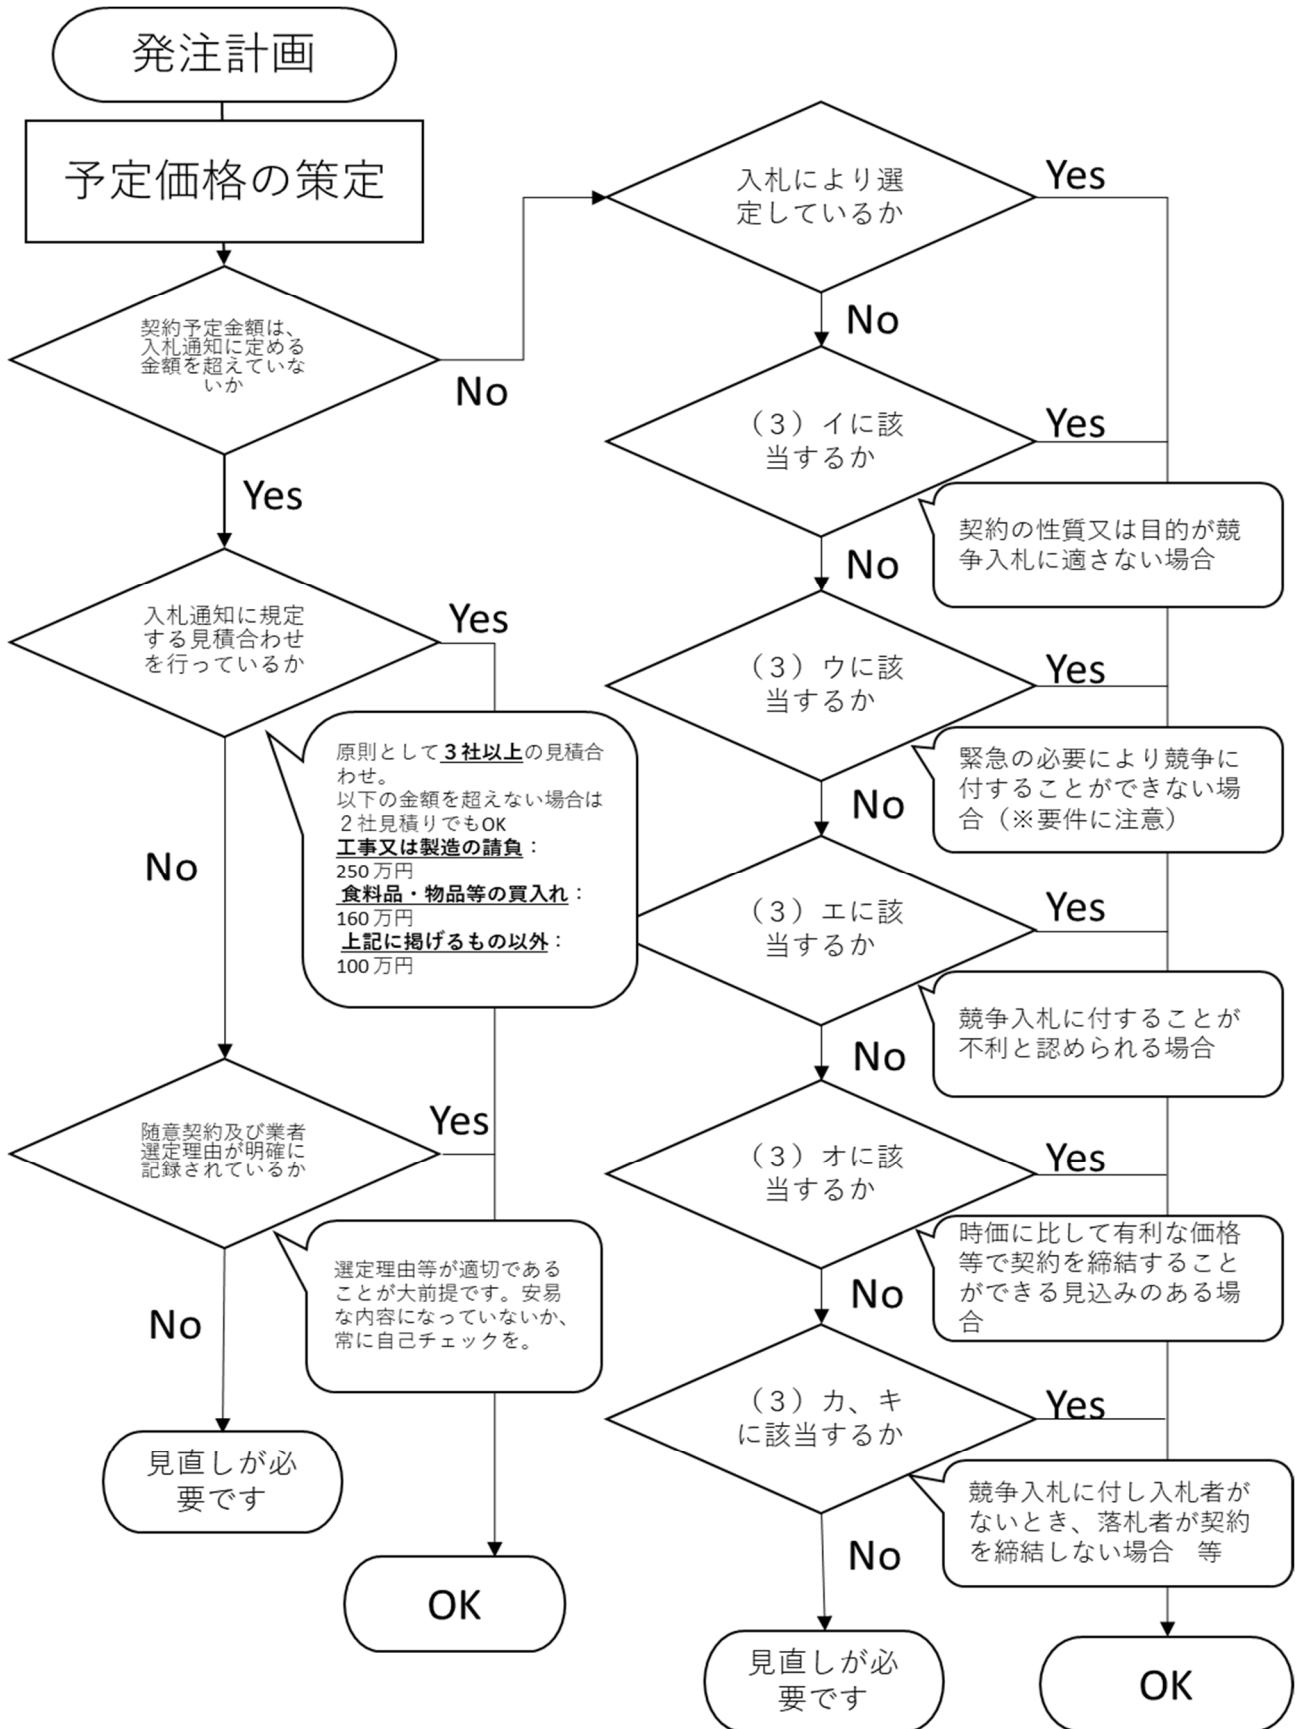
発注計画

予定価格の策定

契約予定金額は、入札通知に定める金額を超えていないか

No

Yes

入札通知に規定する見積合わせを行っているか

Yes

原則として３社以上の見積合わせ。
以下の金額を超えない場合は２社見積りでもOK
工事又は製造の請負：250万円
食料品・物品等の買入れ：160万円
上記に掲げるもの以外：100万円

No

随意契約及び業者選定理由が明確に記録されているか

Yes

選定理由等が適切であることが大前提です。安易な内容になっていないか、常に自己チェックを。

No

見直しが必要です

OK

入札により選定しているか

Yes

No

（３）イに該当するか

Yes

契約の性質又は目的が競争入札に適さない場合

No

（３）ウに該当するか

Yes

緊急の必要により競争に付することができない場合（※要件に注意）

No

（３）エに該当するか

Yes

競争入札に付することが不利と認められる場合

No

（３）オに該当するか

Yes

時価に比して有利な価格等で契約を締結することができる見込みのある場合

No

（３）カ、キに該当するか

Yes

競争入札に付し入札者がないとき、落札者が契約を締結しない場合　等

No

見直しが必要です

OK